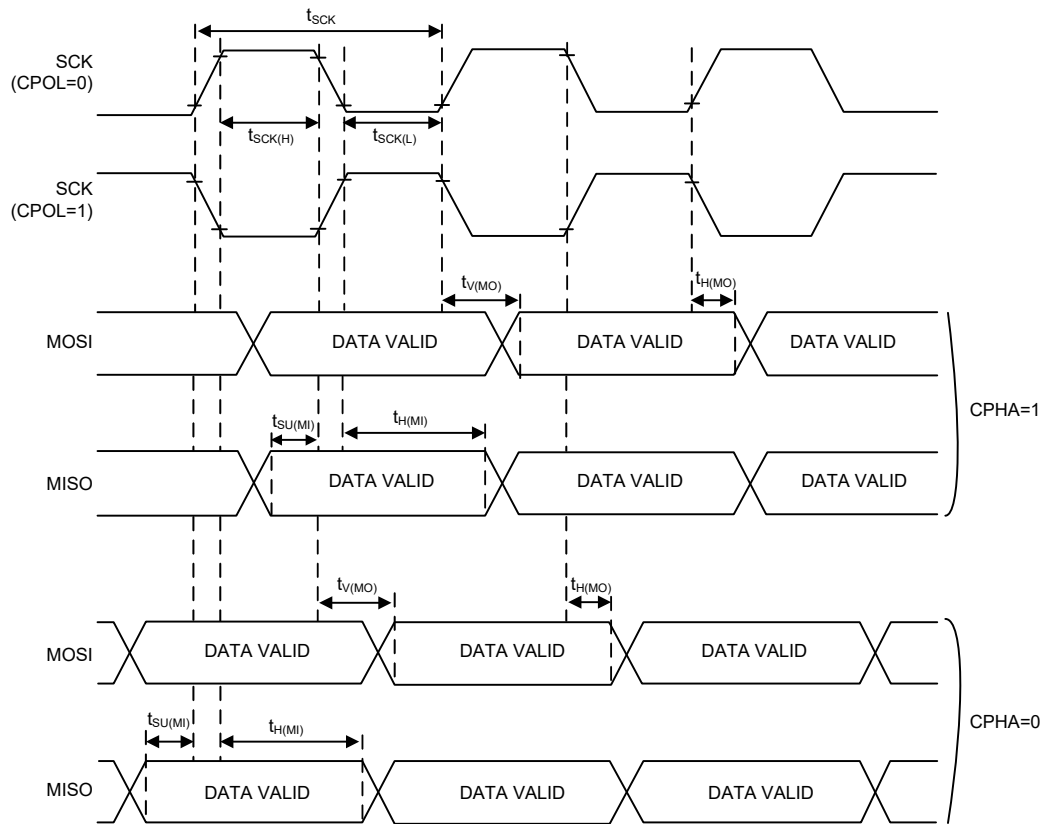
$t_{SCK}$

SCK (CPOL=0)

$t_{SCK(H)}$

$t_{SCK(L)}$

SCK (CPOL=1)

$t_{V(MO)}$

$t_{H(MO)}$

MOSI

DATA VALID

DATA VALID

DATA VALID

$t_{SU(MI)}$

$t_{H(MI)}$

CPHA=1

MISO

DATA VALID

DATA VALID

DATA VALID

$t_{V(MO)}$

$t_{H(MO)}$

MOSI

DATA VALID

DATA VALID

DATA VALID

$t_{SU(MI)}$

$t_{H(MI)}$

CPHA=0

MISO

DATA VALID

DATA VALID

DATA VALID